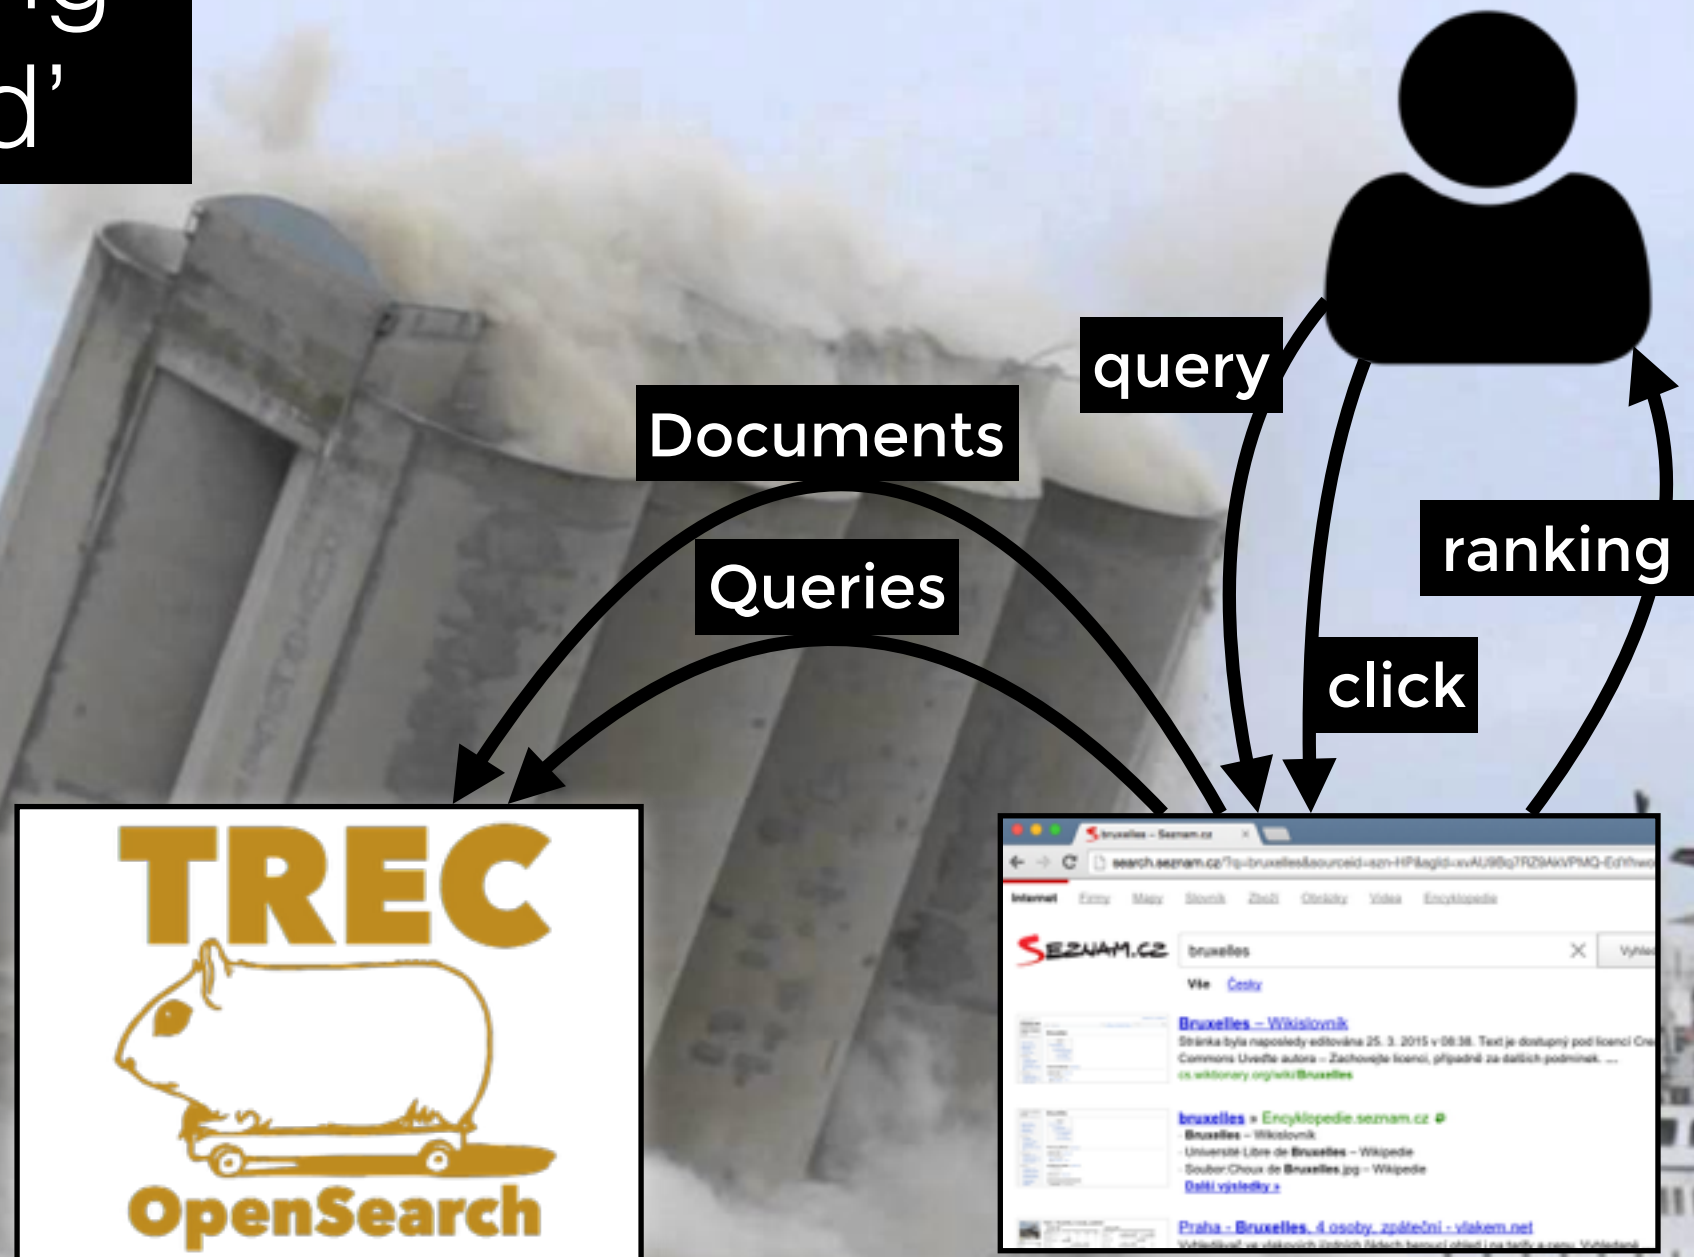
'g
d'

query

Documents

Queries

ranking

click

TREC
OpenSearch

bruxelles - Seznam.cz
search.seznam.cz/?q=bruxelles&sourceid=szn-HP&sgId=xvAU9Bq7RZ9AKVPMQ-EdYhwo
Internet Firmy Mapy Slovník Zboží Obrázky Videa Encyklopedie
SEZNAM.CZ bruxelles
Vše Česky
Bruxelles – Wikislovník
Stránka byla naposledy editována 25. 3. 2015 v 08:38. Text je dostupný pod licencí Cre
Commons Uveďte autora – Zachovejte licenci, případně za dalších podmínek. ...
cs.wiktionary.org/wiki/Bruxelles
bruxelles » Encyklopedie.seznam.cz
Bruxelles – Wikislovník
Université Libre de Bruxelles – Wikipedie
Soubor:Choux de Bruxelles.jpg – Wikipedie
Další výsledky »
Praha - Bruxelles, 4 osoby, zpáteční - vlakem.net
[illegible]